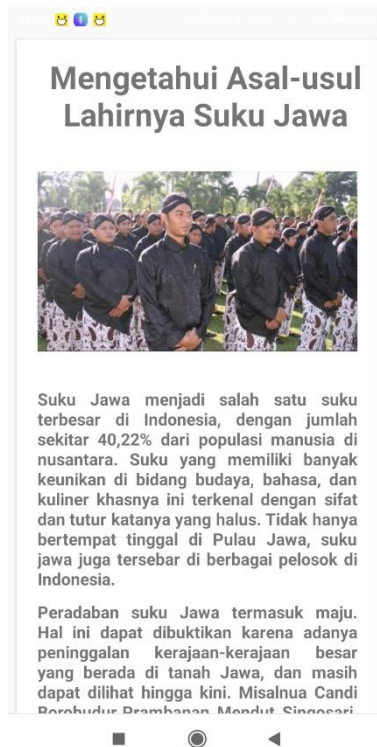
Mengetahui Asal-usul Lahirnya Suku Jawa

Suku Jawa menjadi salah satu suku terbesar di Indonesia, dengan jumlah sekitar 40,22% dari populasi manusia di nusantara. Suku yang memiliki banyak keunikan di bidang budaya, bahasa, dan kuliner khasnya ini terkenal dengan sifat dan tutur katanya yang halus. Tidak hanya bertempat tinggal di Pulau Jawa, suku jawa juga tersebar di berbagai pelosok di Indonesia.

Peradaban suku Jawa termasuk maju. Hal ini dapat dibuktikan karena adanya peninggalan kerajaan-kerajaan besar yang berada di tanah Jawa, dan masih dapat dilihat hingga kini. Misalnua Candi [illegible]